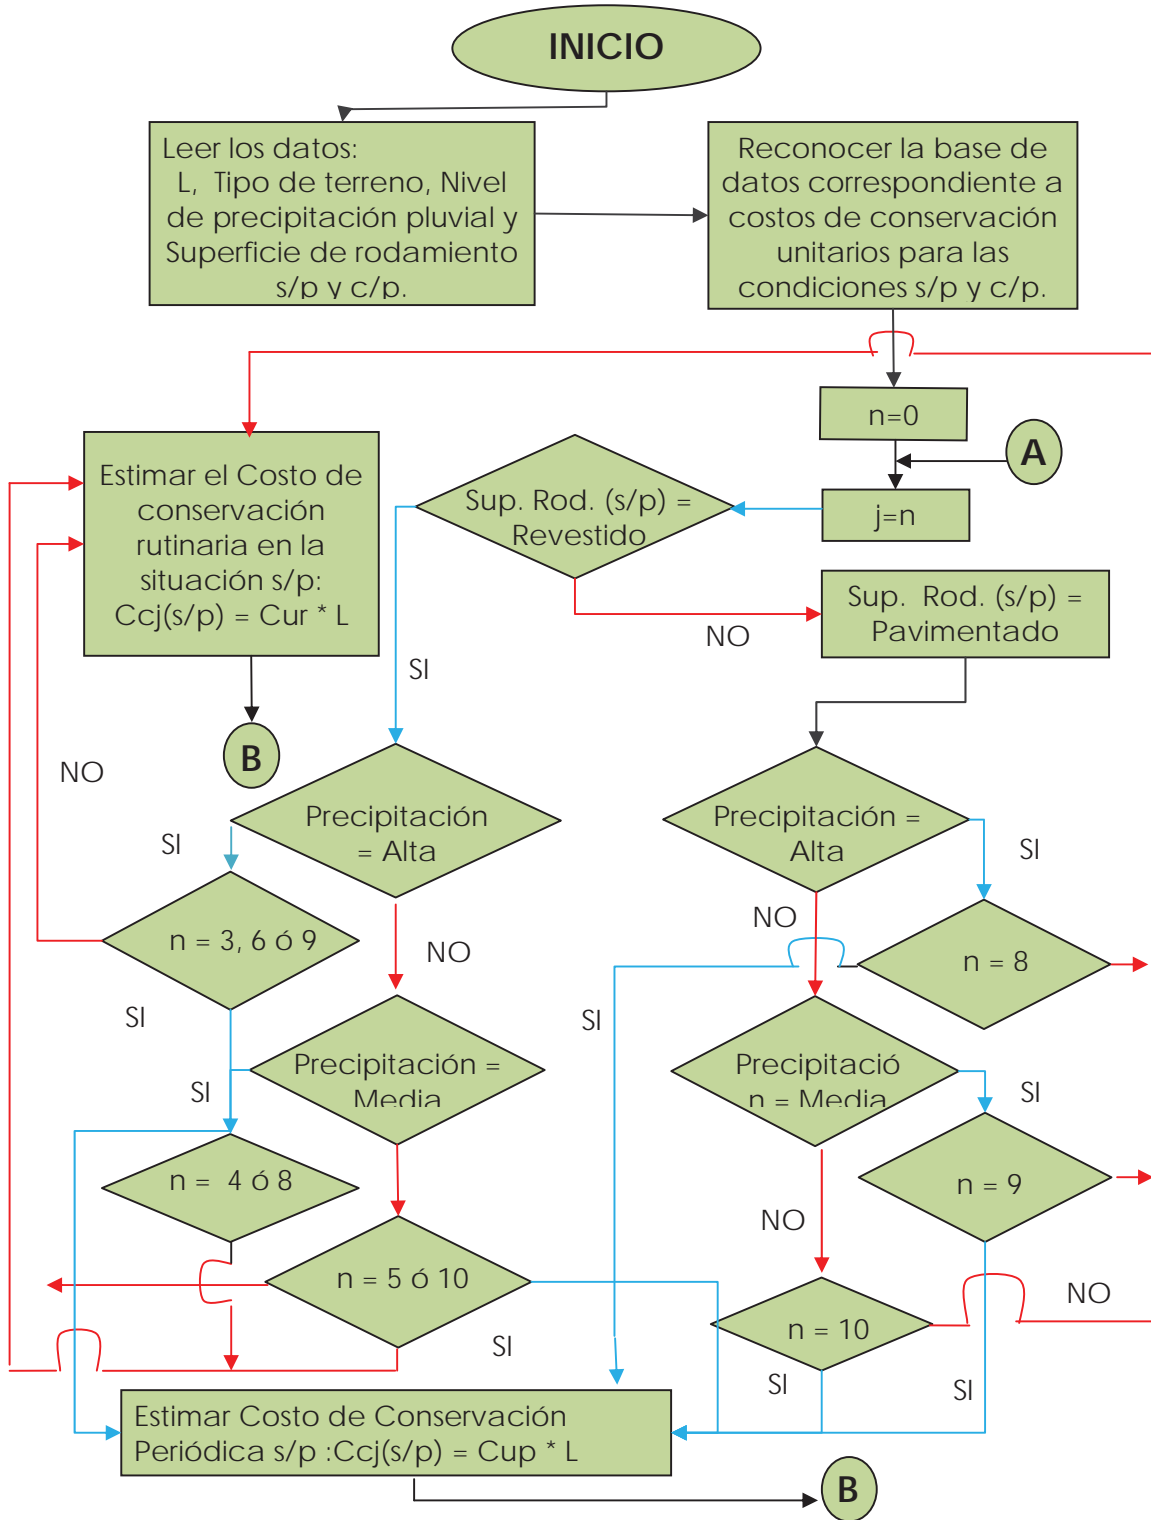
INICIO

Leer los datos:
L, Tipo de terreno, Nivel de precipitación pluvial y Superficie de rodamiento s/p y c/p.

Reconocer la base de datos correspondiente a costos de conservación unitarios para las condiciones s/p y c/p.

n=0

A

j=n

Estimar el Costo de conservación rutinaria en la situación s/p:
Ccj(s/p) = Cur * L

Sup. Rod. (s/p) = Revestido

NO

Sup. Rod. (s/p) = Pavimentado

SI

B

NO

Precipitación = Alta

Precipitación = Alta

SI

SI

NO

n = 3, 6 ó 9

NO

n = 8

SI

SI

Precipitación = Media

Precipitació n = Media

SI

SI

n = 4 ó 8

n = 9

NO

n = 5 ó 10

NO

n = 10

SI

SI

SI

Estimar Costo de Conservación Periódica s/p :Ccj(s/p) = Cup * L

B